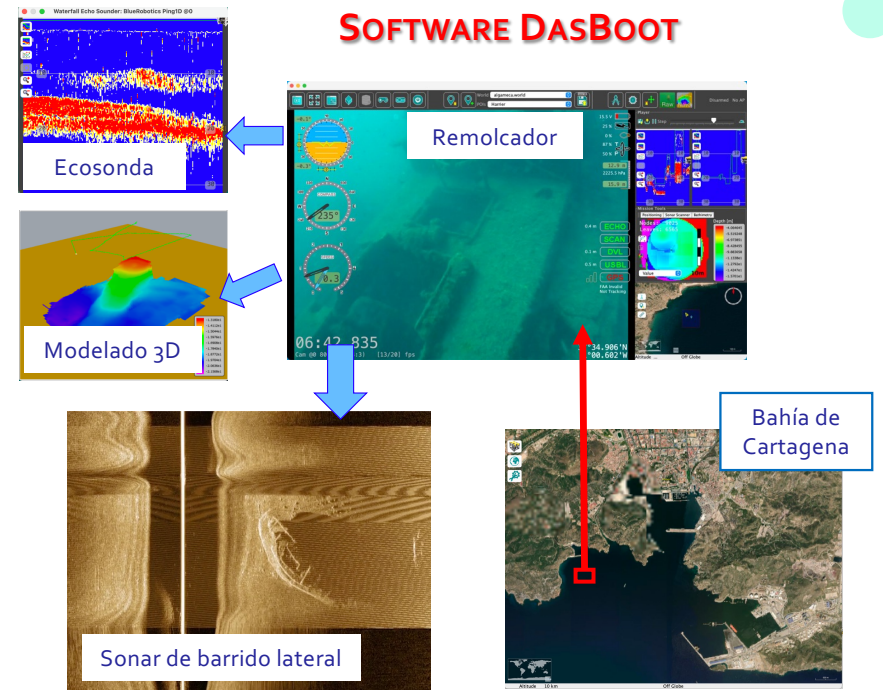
SOFTWARE DASBOOT

Waterfall Echo Sounder: BlueRobotics Ping1D @0

Ecosonda

Remolcador

alqameca.world

Hamer

ECHO

SCAN

DVL

USBL

06:42.835

Modelado 3D

Bahía de Cartagena

Sonar de barrido lateral

Altitude

10 km

Off Globe